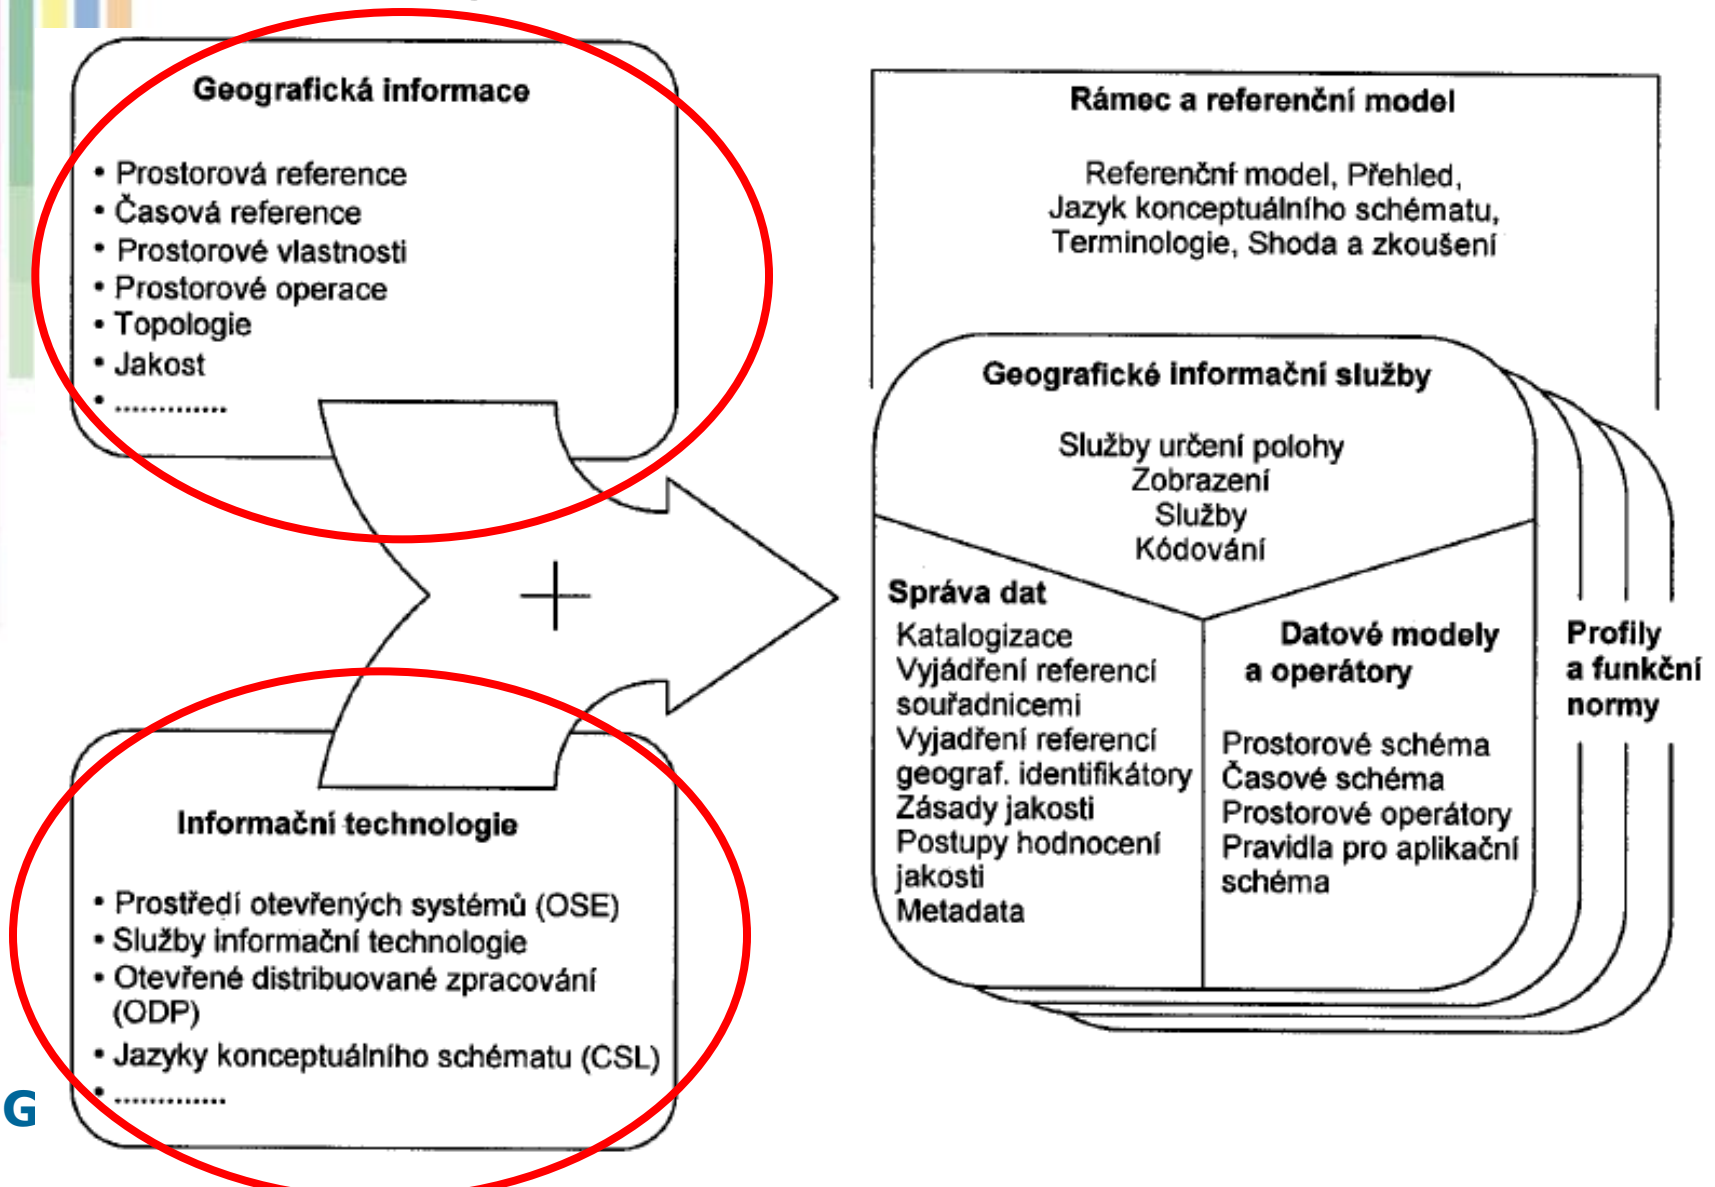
Geografická informace

• Prostorová reference
• Časová reference
• Prostorové vlastnosti
• Prostorové operace
• Topologie
• Jakost
• ..............

+

Informační technologie

• Prostředí otevřených systémů (OSE)
• Služby informační technologie
• Otevřené distribuované zpracování (ODP)
• Jazyky konceptuálního schématu (CSL)
• ..............

G

Rámec a referenční model

Referenční model, Přehled, Jazyk konceptuálního schématu, Terminologie, Shoda a zkoušení

Geografické informační služby

Služby určení polohy
Zobrazení
Služby
Kódování

Správa dat

Katalogizace
Vyjádření referencí souřadnicemi
Vyjádření referencí geograf. identifikátory
Zásady jakosti
Postupy hodnocení jakosti
Metadata

Datové modely a operátory

Prostorové schéma
Časové schéma
Prostorové operátory
Pravidla pro aplikační schéma

Profily a funkční normy